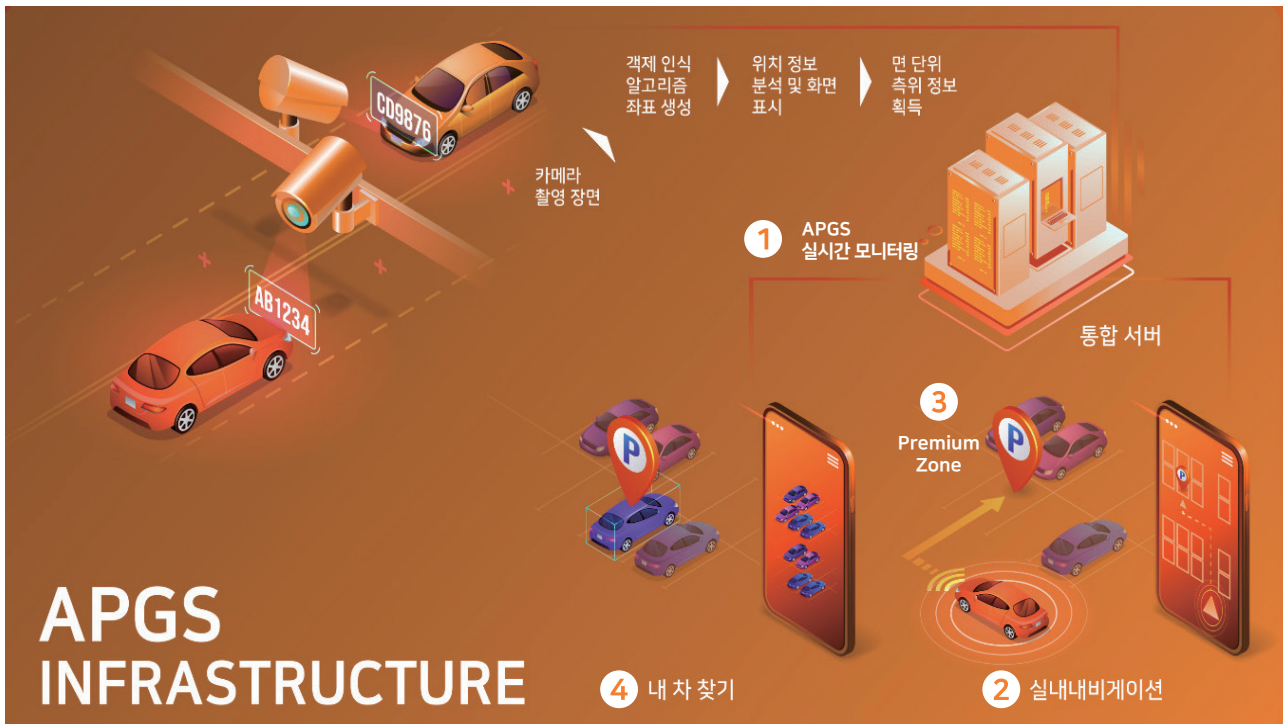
CD9876

AB1234

객체 인식 알고리즘 좌표 생성

위치 정보 분석 및 화면 표시

면 단위 측위 정보 획득

카메라 촬영 장면

1 APGS 실시간 모니터링

통합 서버

3 Premium Zone

P

P

P

APGS INFRASTRUCTURE

4 내 차 찾기

2 실내내비게이션